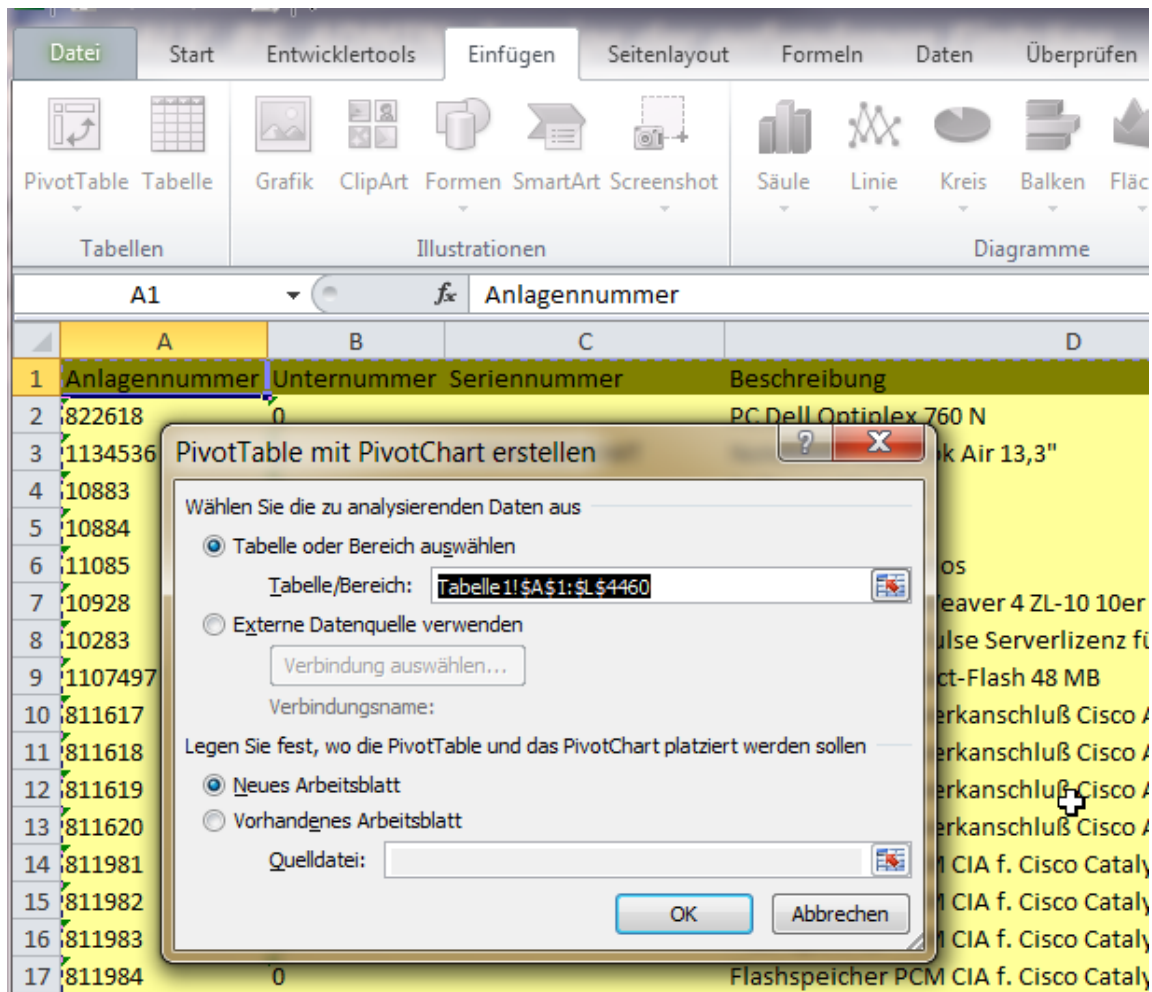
Datei Start Entwicklertools Einfügen Seitenlayout Formeln Daten Überprüfen

PivotTable Tabelle
Tabellen

Grafik ClipArt Formen SmartArt Screenshot
Illustrationen

Säule Linie Kreis Balken Fläc
Diagramme

A1 $f_x$ Anlagennummer

| | A | B | C | D |
|---|---|---|---|---|
| 1 | Anlagennummer | Unternummer | Seriennummer | Beschreibung |
| 2 | 822618 | 0 | | PC Dell Optiplex 760 N |
| 3 | 1134536 | | | k Air 13,3" |
| 4 | 10883 | | | |
| 5 | 10884 | | | |
| 6 | 11085 | | | os |
| 7 | 10928 | | | 'eaver 4 ZL-10 10er |
| 8 | 10283 | | | ulse Serverlizenz fü |
| 9 | 1107497 | | | ct-Flash 48 MB |
| 10 | 811617 | | | erkanschluß Cisco A |
| 11 | 811618 | | | erkanschluß Cisco A |
| 12 | 811619 | | | erkanschluß Cisco A |
| 13 | 811620 | | | erkanschluß Cisco A |
| 14 | 811981 | | | M CIA f. Cisco Cataly |
| 15 | 811982 | | | M CIA f. Cisco Cataly |
| 16 | 811983 | | | M CIA f. Cisco Cataly |
| 17 | 811984 | 0 | | Flashspeicher PCM CIA f. Cisco Cataly |

PivotTable mit PivotChart erstellen

Wählen Sie die zu analysierenden Daten aus
Tabelle oder Bereich auswählen
Tabelle/Bereich: Tabelle1!$A$1:$L$4460
Externe Datenquelle verwenden
Verbindung auswählen...
Verbindungsname:
Legen Sie fest, wo die PivotTable und das PivotChart platziert werden sollen
Neues Arbeitsblatt
Vorhandenes Arbeitsblatt
Quelldatei:
OK Abbrechen